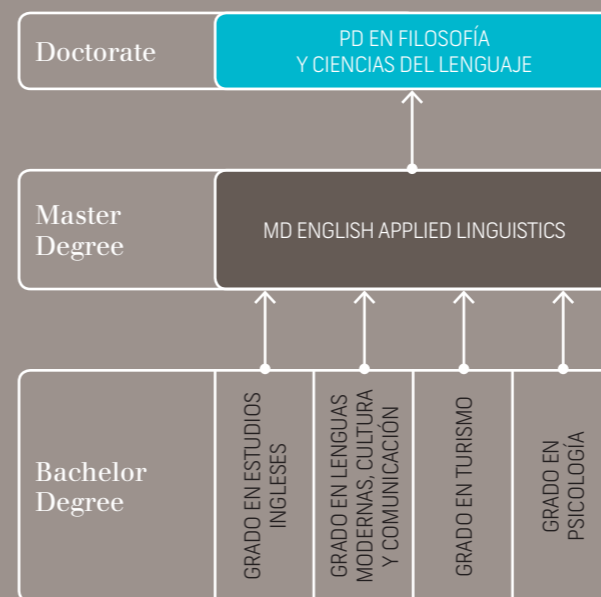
Doctorate

PD EN FILOSOFÍA
Y CIENCIAS DEL LENGUAJE

Master
Degree

MD ENGLISH APPLIED LINGUISTICS

Bachelor
Degree

GRADO EN ESTUDIOS INGLESES

GRADO EN LENGUAS MODERNAS, CULTURA Y COMUNICACIÓN

GRADO EN TURISMO

GRADO EN PSICOLOGÍA